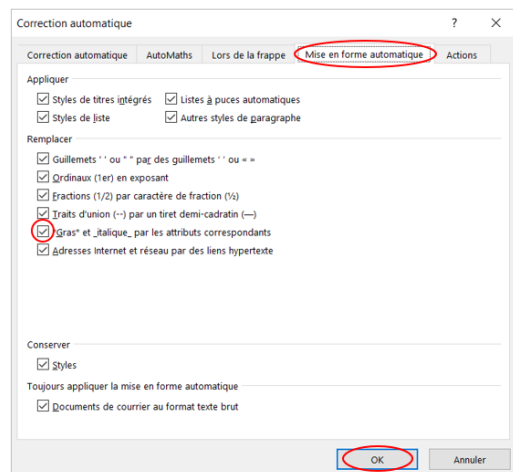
Correction automatique

?

Correction automatique | AutoMaths | Lors de la frappe | Mise en forme automatique | Actions

Appliquer

Styles de titres intégrés
Listes à puces automatiques
Styles de liste
Autres styles de paragraphe

Remplacer

Guillemets ' ' ou " " par des guillemets ' ' ou « »
Ordinaux (1er) en exposant
Fractions (1/2) par caractère de fraction (½)
Traits d'union (--) par un tiret demi-cadratin (—)
*Gras* et _italique_ par les attributs correspondants
Adresses Internet et réseau par des liens hypertexte

Conserver

Styles

Toujours appliquer la mise en forme automatique

Documents de courrier au format texte brut

OK
Annuler